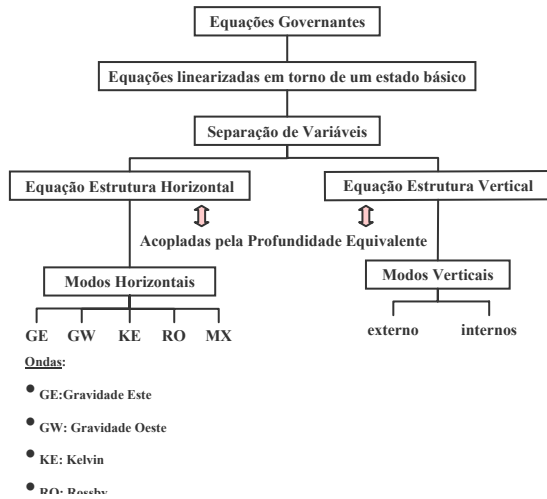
Equações Governantes

Equações linearizadas em torno de um estado básico

Separação de Variáveis

Equação Estrutura Horizontal

Equação Estrutura Vertical

Acopladas pela Profundidade Equivalente

Modos Horizontais

Modos Verticais

GE GW KE RO MX

externo internos

Ondas:

• GE:Gravidade Este

• GW: Gravidade Oeste

• KE: Kelvin

• RO: Rossby